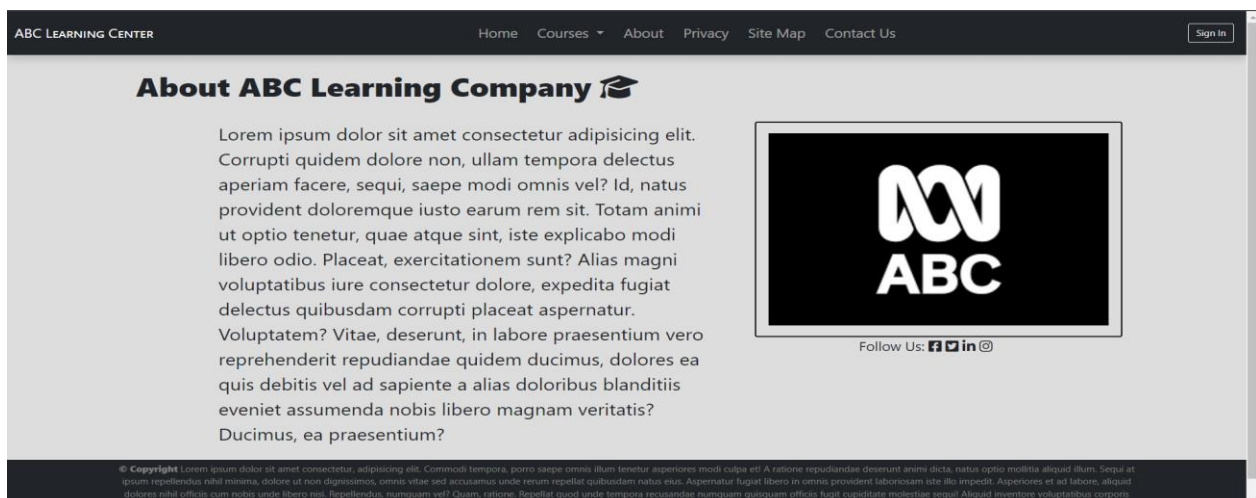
ABC LEARNING CENTER

Home Courses About Privacy Site Map Contact Us

Sign In

About ABC Learning Company

Lorem ipsum dolor sit amet consectetur adipisicing elit. Corrupti quidem dolore non, ullam tempora delectus aperiam facere, sequi, saepe modi omnis vel? Id, natus provident doloremque iusto earum rem sit. Totam animi ut optio tenetur, quae atque sint, iste explicabo modi libero odio. Placeat, exercitationem sunt? Alias magni voluptatibus iure consectetur dolore, expedita fugiat delectus quibusdam corrupti placeat aspernatur. Voluptatem? Vitae, deserunt, in labore praesentium vero reprehenderit repudiandae quidem ducimus, dolores ea quis debitis vel ad sapiente a alias doloribus blanditiis eveniet assumenda nobis libero magnam veritatis? Ducimus, ea praesentium?

ABC

Follow Us:

© Copyright Lorem ipsum dolor sit amet consectetur, adipisicing elit. Commodi tempora, porro saepe omnis illum tenetur asperiores modi culpa et! A ratione repudiandae deserunt animi dicta, natus optio mollitia aliquid illum. Sequi at ipsum repellendus nihil minima, dolore ut non dignissimos, omnis vitae sed accusamus unde rerum repellat quibusdam natus eius. Aspernatur fugiat libero in omnis provident laboriosam iste illo impedit. Asperiores et ad labore, aliquid dolores nihil officiis cum nobis unde libero nisi. Repellendus, numquam vel? Quam, ratione. Repellat quod unde tempora recusandae numquam quisquam officiis fugit cupiditate molestiae sequi! Aliquid inventore voluptatibus corporis